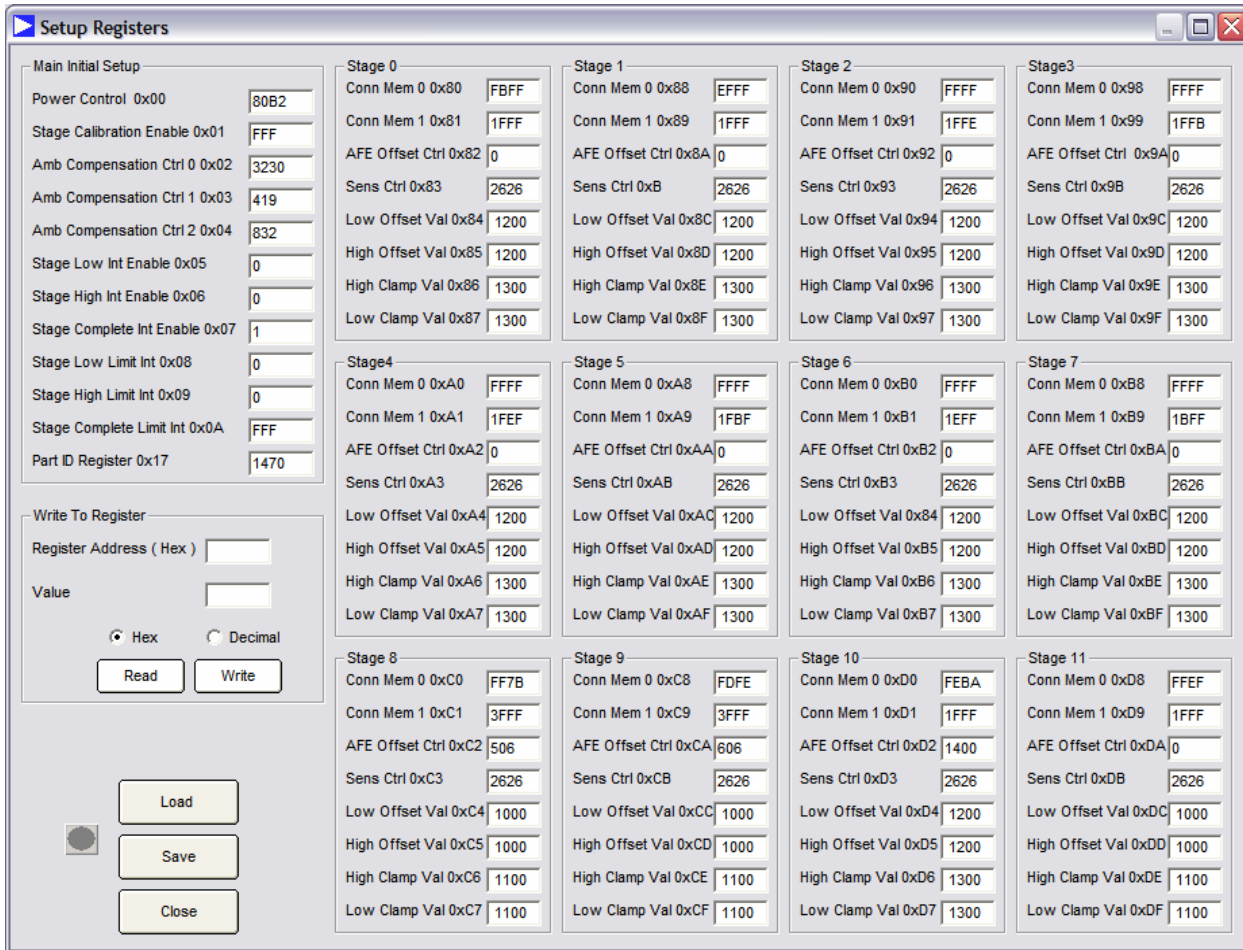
Setup Registers

Main Initial Setup
Power Control 0x00 80B2
Stage Calibration Enable 0x01 FFF
Amb Compensation Ctrl 0 0x02 3230
Amb Compensation Ctrl 1 0x03 419
Amb Compensation Ctrl 2 0x04 832
Stage Low Int Enable 0x05 0
Stage High Int Enable 0x06 0
Stage Complete Int Enable 0x07 1
Stage Low Limit Int 0x08 0
Stage High Limit Int 0x09 0
Stage Complete Limit Int 0x0A FFF
Part ID Register 0x17 1470

Write To Register
Register Address ( Hex )
Value
Hex Decimal
Read Write

Load
Save
Close

Stage 0
Conn Mem 0 0x80 FBFF
Conn Mem 1 0x81 1FFF
AFE Offset Ctrl 0x82 0
Sens Ctrl 0x83 2626
Low Offset Val 0x84 1200
High Offset Val 0x85 1200
High Clamp Val 0x86 1300
Low Clamp Val 0x87 1300

Stage 1
Conn Mem 0 0x88 EFFF
Conn Mem 1 0x89 1FFF
AFE Offset Ctrl 0x8A 0
Sens Ctrl 0xB 2626
Low Offset Val 0x8C 1200
High Offset Val 0x8D 1200
High Clamp Val 0x8E 1300
Low Clamp Val 0x8F 1300

Stage 2
Conn Mem 0 0x90 FFFF
Conn Mem 1 0x91 1FFE
AFE Offset Ctrl 0x92 0
Sens Ctrl 0x93 2626
Low Offset Val 0x94 1200
High Offset Val 0x95 1200
High Clamp Val 0x96 1300
Low Clamp Val 0x97 1300

Stage3
Conn Mem 0 0x98 FFFF
Conn Mem 1 0x99 1FFB
AFE Offset Ctrl 0x9A 0
Sens Ctrl 0x9B 2626
Low Offset Val 0x9C 1200
High Offset Val 0x9D 1200
High Clamp Val 0x9E 1300
Low Clamp Val 0x9F 1300

Stage4
Conn Mem 0 0xA0 FFFF
Conn Mem 1 0xA1 1FEF
AFE Offset Ctrl 0xA2 0
Sens Ctrl 0xA3 2626
Low Offset Val 0xA4 1200
High Offset Val 0xA5 1200
High Clamp Val 0xA6 1300
Low Clamp Val 0xA7 1300

Stage 5
Conn Mem 0 0xA8 FFFF
Conn Mem 1 0xA9 1FBF
AFE Offset Ctrl 0xAA 0
Sens Ctrl 0xAB 2626
Low Offset Val 0xAC 1200
High Offset Val 0xAD 1200
High Clamp Val 0xAE 1300
Low Clamp Val 0xAF 1300

Stage 6
Conn Mem 0 0xB0 FFFF
Conn Mem 1 0xB1 1EFF
AFE Offset Ctrl 0xB2 0
Sens Ctrl 0xB3 2626
Low Offset Val 0x84 1200
High Offset Val 0xB5 1200
High Clamp Val 0xB6 1300
Low Clamp Val 0xB7 1300

Stage 7
Conn Mem 0 0xB8 FFFF
Conn Mem 1 0xB9 1BFF
AFE Offset Ctrl 0xBA 0
Sens Ctrl 0xBB 2626
Low Offset Val 0xBC 1200
High Offset Val 0xBD 1200
High Clamp Val 0xBE 1300
Low Clamp Val 0xBF 1300

Stage 8
Conn Mem 0 0xC0 FF7B
Conn Mem 1 0xC1 3FFF
AFE Offset Ctrl 0xC2 506
Sens Ctrl 0xC3 2626
Low Offset Val 0xC4 1000
High Offset Val 0xC5 1000
High Clamp Val 0xC6 1100
Low Clamp Val 0xC7 1100

Stage 9
Conn Mem 0 0xC8 FDFE
Conn Mem 1 0xC9 3FFF
AFE Offset Ctrl 0xCA 606
Sens Ctrl 0xCB 2626
Low Offset Val 0xCC 1000
High Offset Val 0xCD 1000
High Clamp Val 0xCE 1100
Low Clamp Val 0xCF 1100

Stage 10
Conn Mem 0 0xD0 FEBA
Conn Mem 1 0xD1 1FFF
AFE Offset Ctrl 0xD2 1400
Sens Ctrl 0xD3 2626
Low Offset Val 0xD4 1200
High Offset Val 0xD5 1200
High Clamp Val 0xD6 1300
Low Clamp Val 0xD7 1300

Stage 11
Conn Mem 0 0xD8 FFEF
Conn Mem 1 0xD9 1FFF
AFE Offset Ctrl 0xDA 0
Sens Ctrl 0xDB 2626
Low Offset Val 0xDC 1000
High Offset Val 0xDD 1000
High Clamp Val 0xDE 1100
Low Clamp Val 0xDF 1100